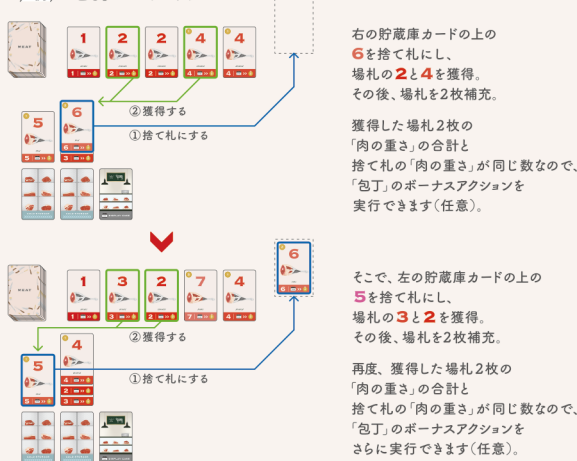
MEAT

1 2 2 4 4

5 6

②獲得する

①捨て札にする

右の貯蔵庫カードの上の6を捨て札にし、場札の2と4を獲得。その後、場札を2枚補充。

獲得した場札2枚の「肉の重さ」の合計と捨て札の「肉の重さ」が同じ数なので、「包丁」のボーナスアクションを実行できます(任意)。

MEAT

1 3 2 7 4

6

5 4

②獲得する

①捨て札にする

そこで、左の貯蔵庫カードの上の5を捨て札にし、場札の3と2を獲得。その後、場札を2枚補充。

再度、獲得した場札2枚の「肉の重さ」の合計と捨て札の「肉の重さ」が同じ数なので、「包丁」のボーナスアクションをさらに実行できます(任意)。